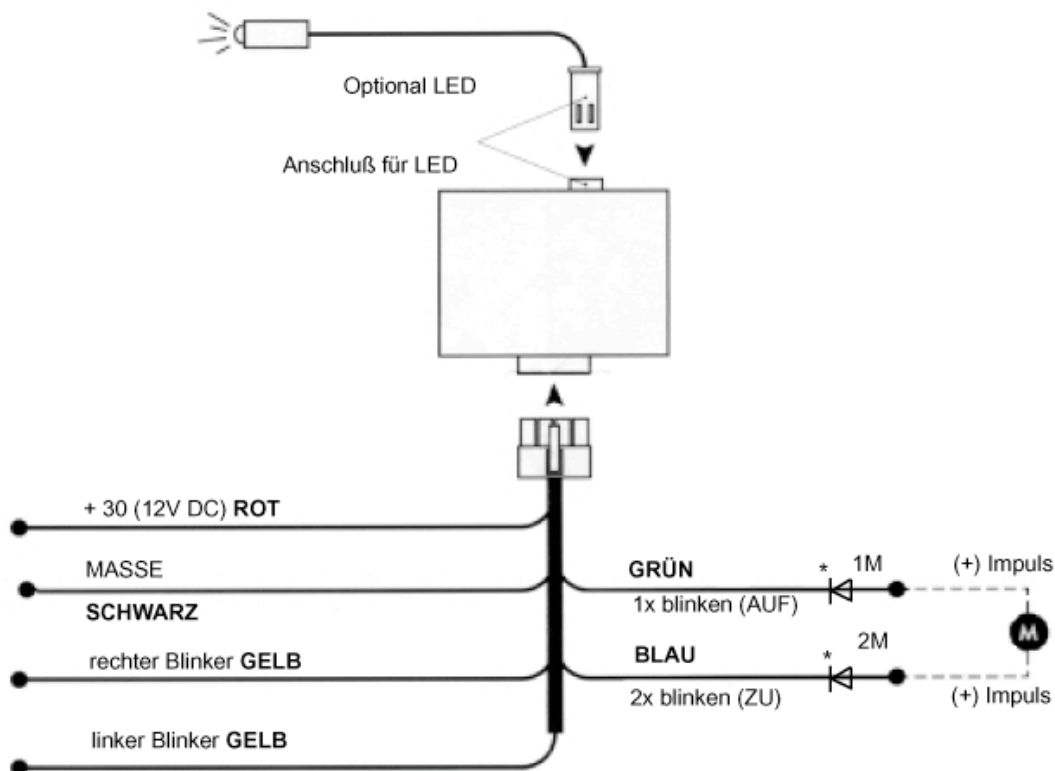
Optional LED

Anschluß für LED

+ 30 (12V DC) **ROT**

MASSE

**SCHWARZ**

**GRÜN**

1x blinken (AUF)

\*

1M

(+) Impuls

M

rechter Blinker **GELB**

**BLAU**

2x blinken (ZU)

\*

2M

(+) Impuls

linker Blinker **GELB**